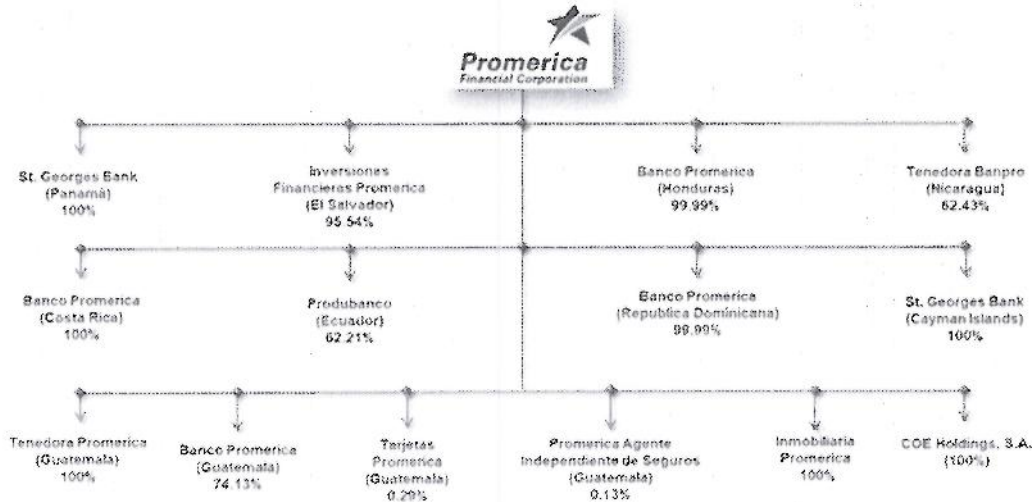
Promerica
Financial Corporation

St. Georges Bank (Panamá) 100%

Inversiones Financieras Promerica (El Salvador) 95.54%

Banco Promerica (Honduras) 99.99%

Tenedora Banpro (Nicaragua) 62.43%

Banco Promerica (Costa Rica) 100%

Produbanco (Ecuador) 62.21%

Banco Promerica (Republica Dominicana) 99.99%

St. Georges Bank (Cayman Islands) 100%

Tenedora Promerica (Guatemala) 100%

Banco Promerica (Guatemala) 74.13%

Tarjetas Promerica (Guatemala) 0.29%

Promerica Agente Independiente de Seguros (Guatemala) 0.13%

Inmobiliaria Promerica 100%

COE Holdings, S.A. (100%)